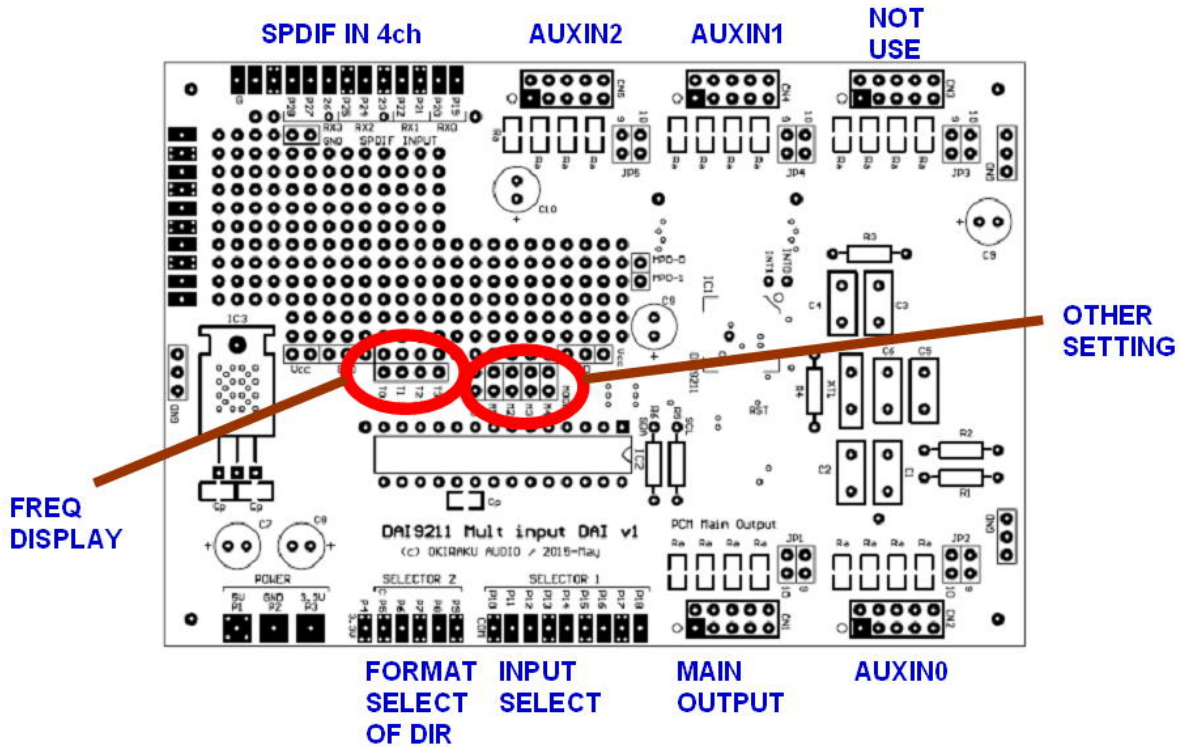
SPDIF IN 4ch

AUXIN2

AUXIN1

NOT USE

RX3 RX2 RX1 RX0

SPDIF INPUT

GND

JP5

JP4

JP3

C10

C9

R3

MPO-0

MPO-1

IC1

C4

C3

C8

IC3

OTHER SETTING

Vcc

T0 T1 T2 T3

M0 M1 M2 M3 M4

MODE

DAI9211

C6

C5

R4

XT1

RST

R6

R5

SDA

SCL

IC2

R2

C2

C1

R1

FREQ DISPLAY

Cp

Cp

Cp

C7

C9

DAI9211 Mult input DAI v1

(c) OKIRAKU AUDIO / 2015-May

PCM Main Output

JP1

JP2

GND

POWER

5V P1

GND P2

3.3V P3

SELECTOR 2

SELECTOR 1

P4 P5 P6 P7 P8 P9

P10 P11 P12 P13 P14 P15 P16 P17 P18

COM

CN1

CN2

FORMAT SELECT OF DIR

INPUT SELECT

MAIN OUTPUT

AUXIN0